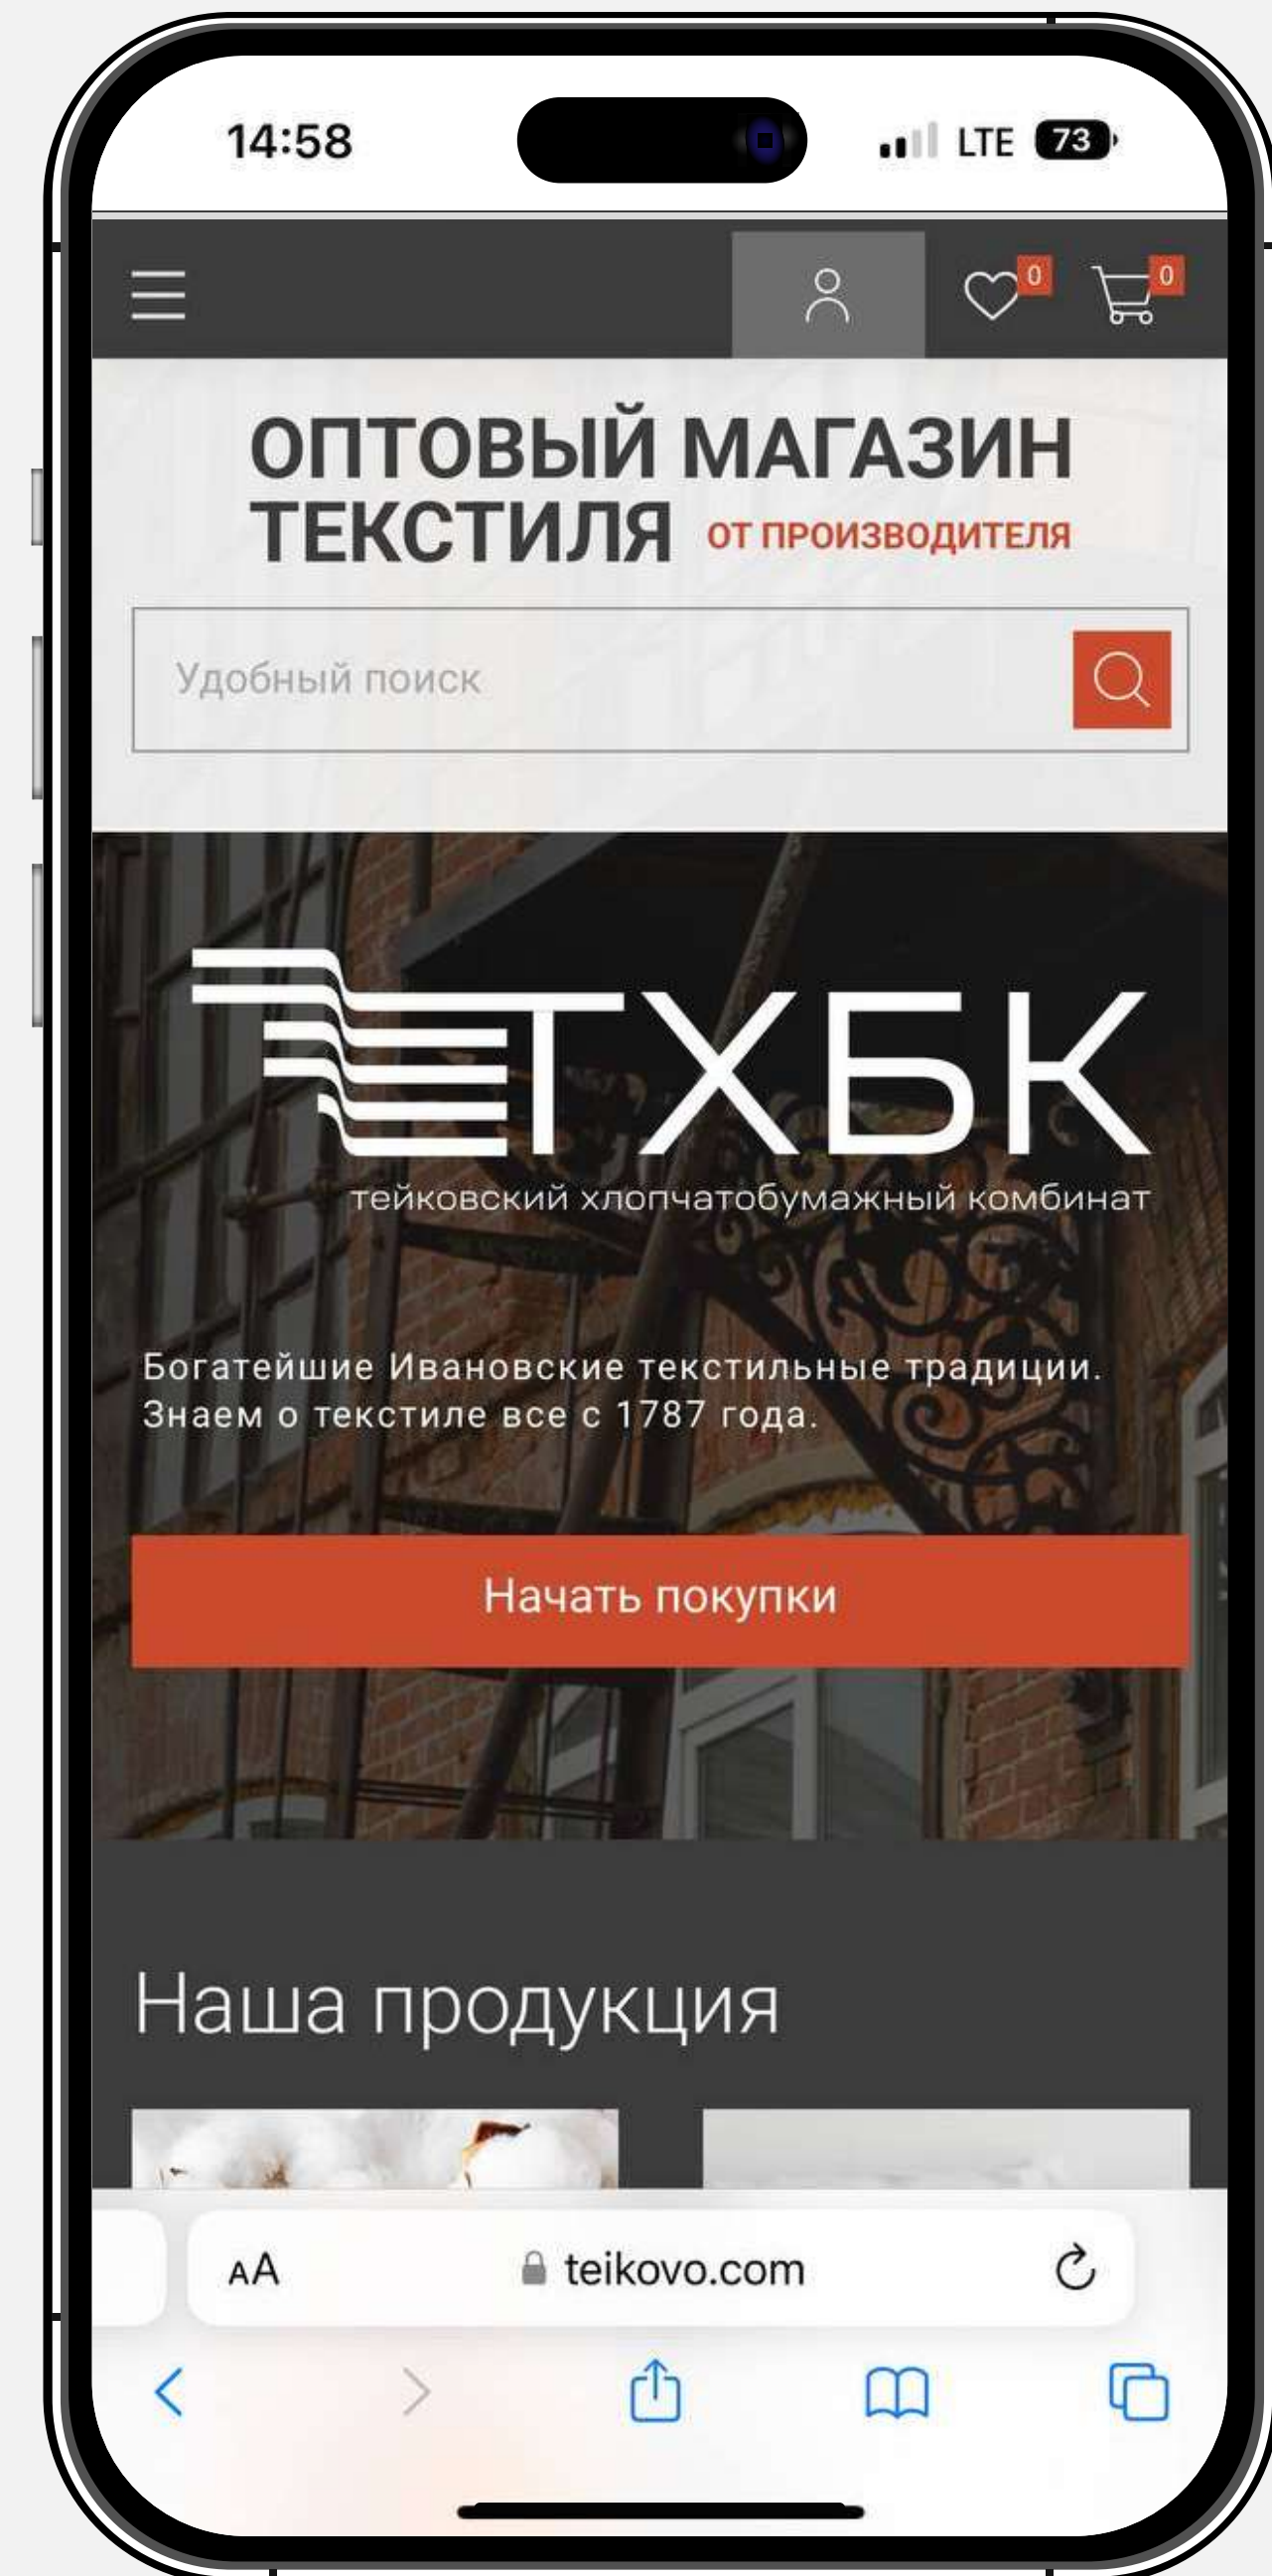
14:58

LTE 73

0

0

ОПТОВЫЙ МАГАЗИН ТЕКСТИЛЯ ОТ ПРОИЗВОДИТЕЛЯ

Удобный поиск

ТХБК
тейковский хлопчатобумажный комбинат

Богатейшие Ивановские текстильные традиции. Знаем о текстиле все с 1787 года.

Начать покупки

Наша продукция

AA teikovo.com